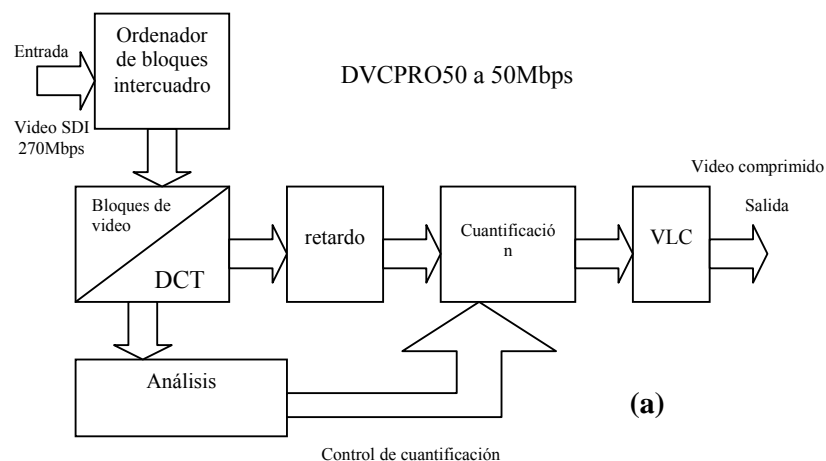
Entrada

Ordenador de bloques intercuadro

DVCPRO50 a 50Mbps

Video SDI 270Mbps

Video comprimido

Salida

Bloques de video

DCT

retardo

Cuantificació n

VLC

Análisis

(a)

Control de cuantificación